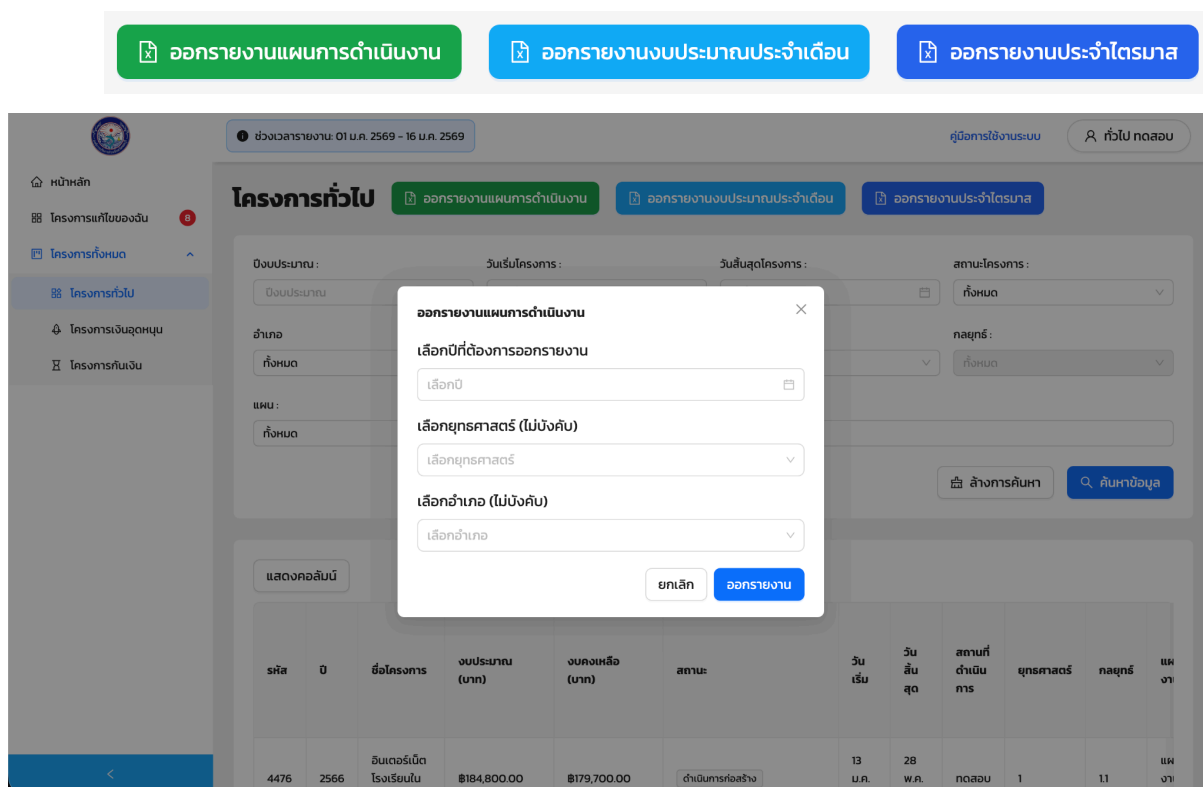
ออกรายงานแผนการดำเนินงาน ออกรายงานงบประมาณประจำเดือน ออกรายงานประจำไตรมาส

ช่วงเวลารายงาน: 01 ม.ค. 2569 - 16 ม.ค. 2569

คู่มือการใช้งานระบบ

ทั่วไป ทดสอบ

หน้าหลัก
โครงการแก้ไขของฉัน 8
โครงการทั้งหมด
โครงการทั่วไป
โครงการเงินอุดหนุน
โครงการกันเงิน

โครงการทั่วไป

ออกรายงานแผนการดำเนินงาน ออกรายงานงบประมาณประจำเดือน ออกรายงานประจำไตรมาส

ปีงบประมาณ :
ปีงบประมาณ
วันเริ่มโครงการ :
วันสิ้นสุดโครงการ :
สถานะโครงการ :
ทั้งหมด
อำเภอ
ทั้งหมด
กลยุทธ์ :
ทั้งหมด
แผน :
ทั้งหมด

ล้างการค้นหา ค้นหาข้อมูล

ออกรายงานแผนการดำเนินงาน

เลือกปีที่ต้องการออกรายงาน
เลือกปี
เลือกยุทธศาสตร์ (ไม่บังคับ)
เลือกยุทธศาสตร์
เลือกอำเภอ (ไม่บังคับ)
เลือกอำเภอ

ยกเลิก ออกรายงาน

แสดงคอลัมน์

| รหัส | ปี | ชื่อโครงการ | งบประมาณ (บาท) | งบคงเหลือ (บาท) | สถานะ | วันเริ่ม | วันสิ้นสุด | สถานที่ดำเนินการ | ยุทธศาสตร์ | กลยุทธ์ | แผ งา |
|---|---|---|---|---|---|---|---|---|---|---|---|
| 4476 | 2566 | อินเตอร์เน็ต โรงเรียนใน | ฿184,800.00 | ฿179,700.00 | ดำเนินการก่อสร้าง | 13 ม.ค. | 28 พ.ค. | ทดสอบ | 1 | 1.1 | แผ งา |

<